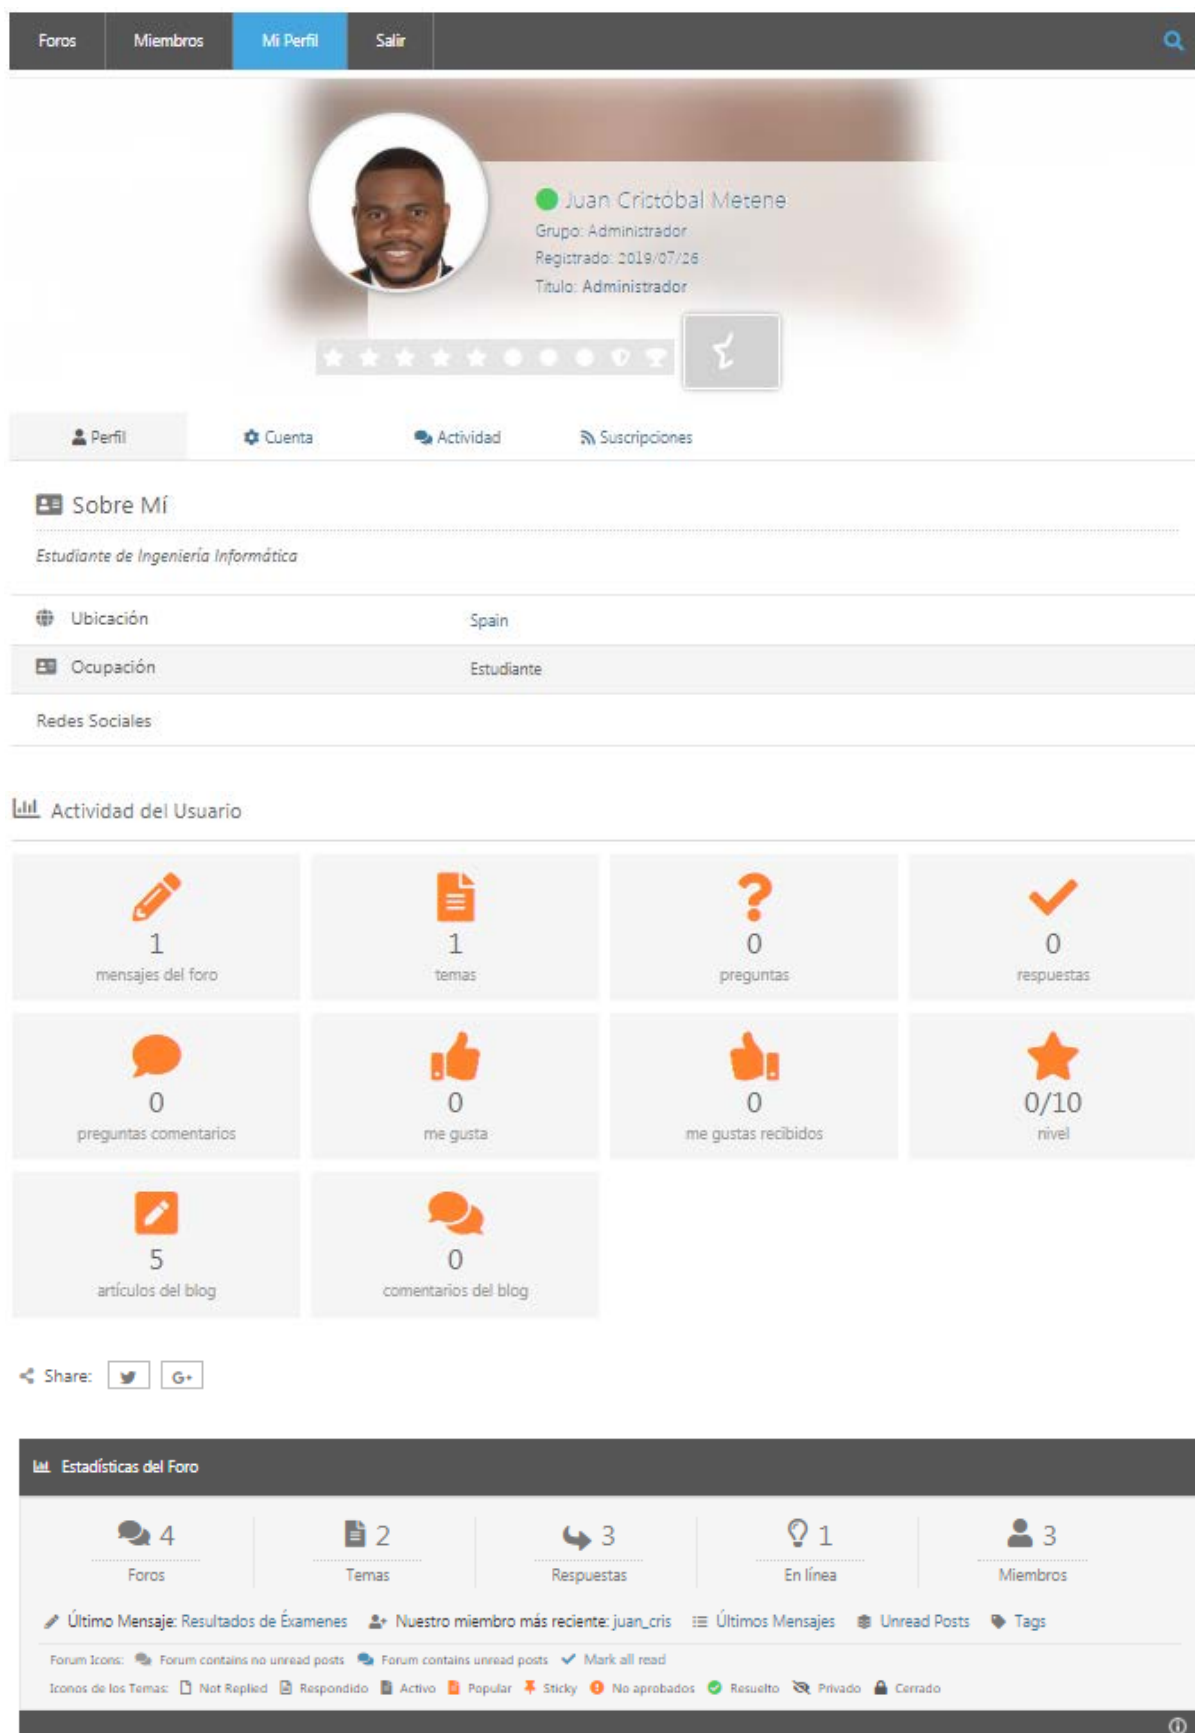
Foros | Miembros | Mi Perfil | Salir

Juan Cristóbal Metene
Grupo: Administrador
Registrado: 2019/07/26
Título: Administrador

Perfil  Cuenta  Actividad  Suscripciones

Sobre Mí

Estudiante de Ingeniería Informática

| Ubicación | Spain |
|---|---|
| Ocupación | Estudiante |
| Redes Sociales | |

Actividad del Usuario

1
mensajes del foro

1
temas

0
preguntas

0
respuestas

0
preguntas comentarios

0
me gusta

0
me gustas recibidos

0/10
nivel

5
artículos del blog

0
comentarios del blog

Share:

Estadísticas del Foro

4
Foros

2
Temas

3
Respuestas

1
En línea

3
Miembros

Último Mensaje: Resultados de Exámenes  Nuestro miembro más reciente: juan_cris  Últimos Mensajes  Unread Posts  Tags

Forum Icons: Forum contains no unread posts  Forum contains unread posts  Mark all read

Iconos de los Temas: Not Replied  Respondido  Activo  Popular  Sticky  No aprobados  Resuelto  Privado  Cerrado